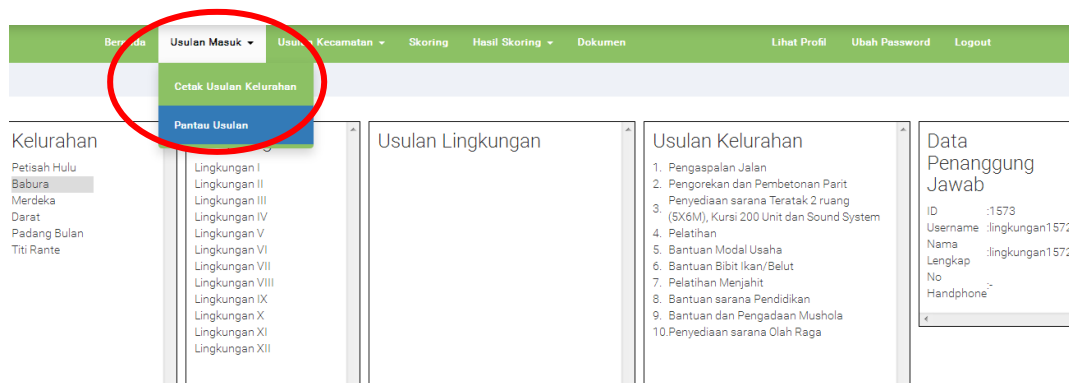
Beranda Usulan Masuk ▾ Usulan Kecamatan ▾ Skoring Hasil Skoring ▾ Dokumen Lihat Profil Ubah Password Logout

Cetak Usulan Kelurahan
Pantau Usulan

Kelurahan
Petisah Hulu
Babura
Merdeka
Darat
Padang Bulan
Titi Rante

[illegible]
Lingkungan I
Lingkungan II
Lingkungan III
Lingkungan IV
Lingkungan V
Lingkungan VI
Lingkungan VII
Lingkungan VIII
Lingkungan IX
Lingkungan X
Lingkungan XI
Lingkungan XII

Usulan Lingkungan

Usulan Kelurahan
1. Pengaspalan Jalan
2. Pengorekan dan Pembetonan Parit
3. Penyediaan sarana Teratak 2 ruang (5X6M), Kursi 200 Unit dan Sound System
4. Pelatihan
5. Bantuan Modal Usaha
6. Bantuan Bibit Ikan/Belut
7. Pelatihan Menjahit
8. Bantuan sarana Pendidikan
9. Bantuan dan Pengadaan Mushola
10.Penyediaan sarana Olah Raga

Data Penanggung Jawab
ID :1573
Username :lingkungan1572
Nama Lengkap :lingkungan1572
No Handphone :-